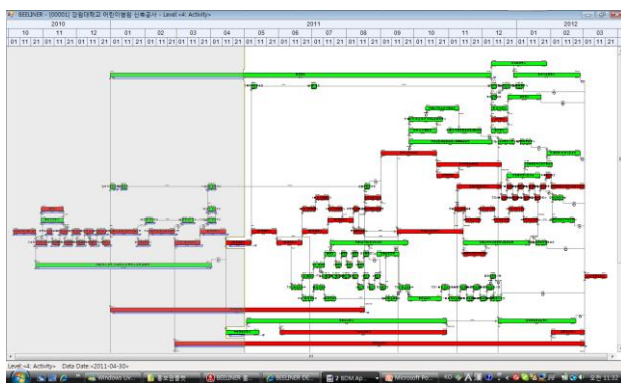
BEELINER - (0000) 강원대학교 어린이병원 신축공사 - Level <4: Activity>

| 2010 | | | 2011 | | | | | | | | | | | | 2012 | | |
|---|---|---|---|---|---|---|---|---|---|---|---|---|---|---|---|---|---|
| 10 | 11 | 12 | 01 | 02 | 03 | 04 | 05 | 06 | 07 | 08 | 09 | 10 | 11 | 12 | 01 | 02 | 03 |

01 11 21 01 11 21 01 11 21 01 11 21 01 11 21 01 11 21 01 11 21 01 11 21 01 11 21 01 11 21 01 11 21 01 11 21 01 11 21 01 11 21 01 11 21 01 11 21 01 11 21 01 11 21

Level <4: Activity> Data Date <2011-04-30>

Windows 1... BEELINER D... 2 BDM Ap... Microsoft Po... 오전 11:32